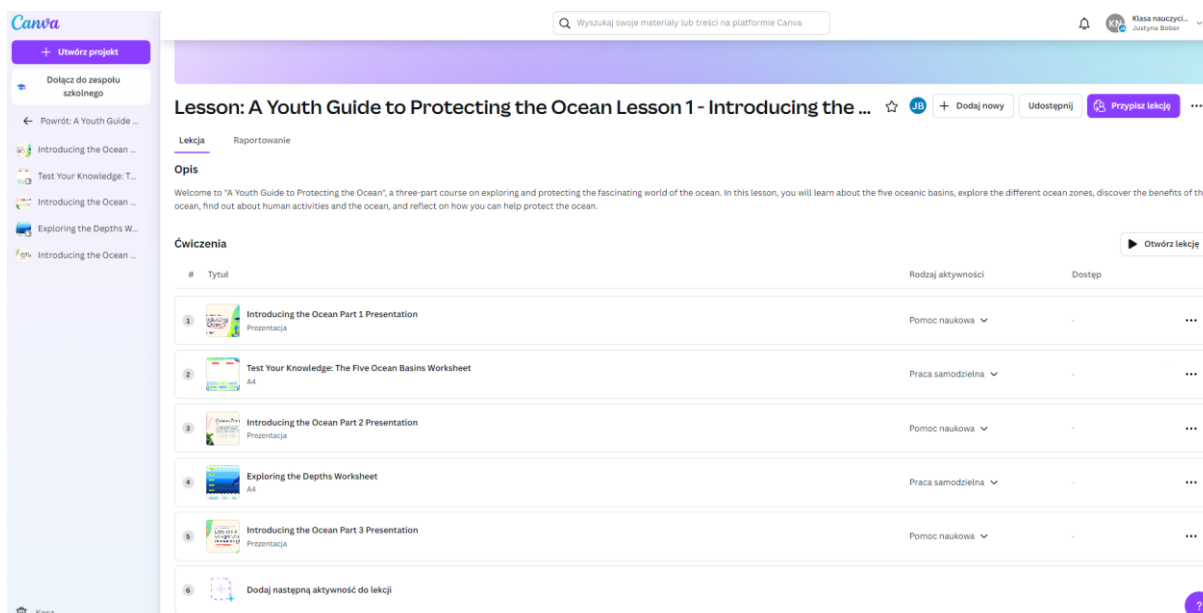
Canva

+ Utwórz projekt

Dołącz do zespołu szkolnego

← Powrót: A Youth Guide ...

Introducing the Ocean ...

Test Your Knowledge: T...

Introducing the Ocean ...

Exploring the Depths W...

Introducing the Ocean ...

Kosz

Wyszukaj swoje materiały lub treści na platformie Canva

Klasa nauczyci... Justyna Bober

Lesson: A Youth Guide to Protecting the Ocean Lesson 1 - Introducing the ...

JB

+ Dodaj nowy

Udostępnij

Przypisz lekcję

Lekcja Raportowanie

Opis

Welcome to "A Youth Guide to Protecting the Ocean", a three-part course on exploring and protecting the fascinating world of the ocean. In this lesson, you will learn about the five oceanic basins, explore the different ocean zones, discover the benefits of th ocean, find out about human activities and the ocean, and reflect on how you can help protect the ocean.

Ćwiczenia

Otwórz lekcję

| # | Tytuł | Rodzaj aktywności | Dostęp |
|---|---|---|---|
| 1 | Introducing the Ocean Part 1 Presentation Prezentacja | Pomoc naukowa | - |
| 2 | Test Your Knowledge: The Five Ocean Basins Worksheet A4 | Praca samodzielna | - |
| 3 | Introducing the Ocean Part 2 Presentation Prezentacja | Pomoc naukowa | - |
| 4 | Exploring the Depths Worksheet A4 | Praca samodzielna | - |
| 5 | Introducing the Ocean Part 3 Presentation Prezentacja | Pomoc naukowa | - |
| 6 | Dodaj następną aktywność do lekcji | | |